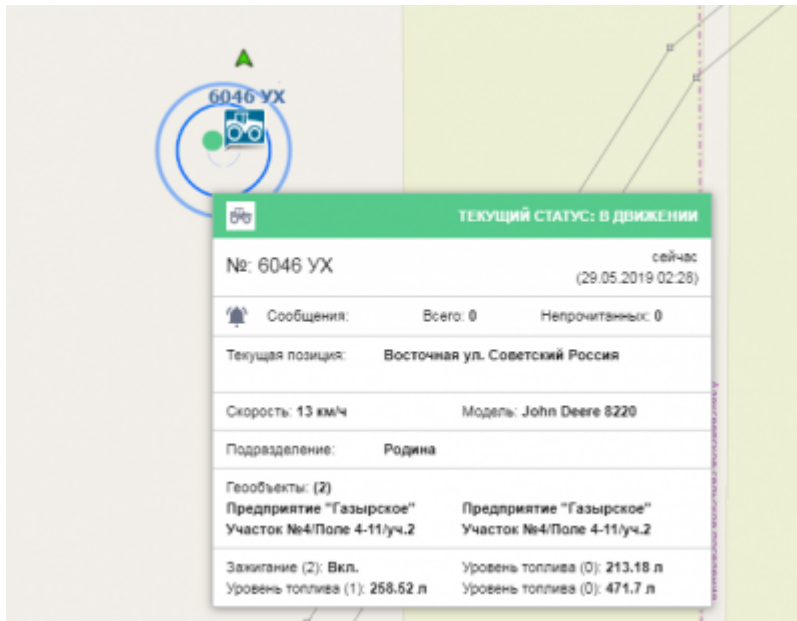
6046 УХ

ТЕКУЩИЙ СТАТУС: В ДВИЖЕНИИ

№: 6046 УХ

сейчас
(29.05.2019 02:28)

Сообщения: Всего: 0 Непрочитанных: 0

Текущая позиция: Восточная ул. Советский Россия

Скорость: 13 км/ч Модель: John Deere 8220

Подразделение: Родина

Геообъекты: (2)
Предприятие "Газырское"
Участок №4/Поле 4-11/уч.2
Предприятие "Газырское"
Участок №4/Поле 4-11/уч.2

Зажигание (2): Вкл.
Уровень топлива (1): 258.52 л
Уровень топлива (0): 213.18 л
Уровень топлива (0): 471.7 л